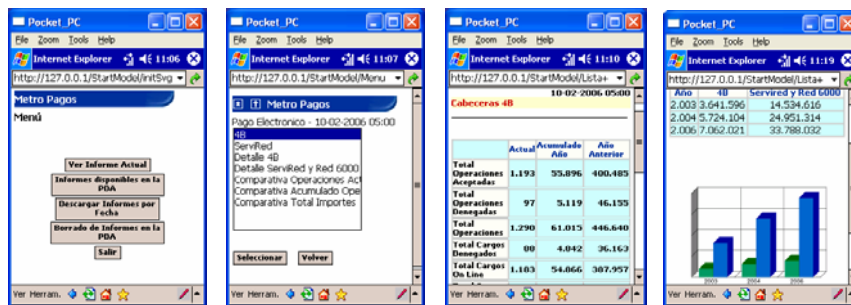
Pocket_PC
File Zoom Tools Help
Internet Explorer 11:06
http://127.0.0.1/StartModel/initSvg
Metro Pagos
Menú
Ver Informe Actual
Informes disponibles en la PDA
Descargar Informes por Fecha
Borrado de Informes en la PDA
Salir
Ver Herram.

Pocket_PC
File Zoom Tools Help
Internet Explorer 11:07
http://127.0.0.1/StartModel/Menu
Metro Pagos
Pago Electronico - 10-02-2006 05:00
4B
ServiRed
Detalle 4B
Detalle ServiRed y Red 6000
Comparativa Operaciones Ac
Comparativa Acumulado Ope
Comparativa Total Importes
Seleccionar
Volver
Ver Herram.

Pocket_PC
File Zoom Tools Help
Internet Explorer 11:10
http://127.0.0.1/StartModel/Lista+
10-02-2006 05:00
Cabeceras 4B

| | Actual | Acumulado Año | Año Anterior |
|---|---|---|---|
| Total Operaciones Aceptadas | 1.193 | 55.896 | 400.485 |
| Total Operaciones Denegadas | 97 | 5.119 | 46.155 |
| Total Operaciones | 1.290 | 61.015 | 446.640 |
| Total Cargos Denegados | 00 | 4.042 | 36.163 |
| Total Cargos On Line | 1.103 | 54.866 | 387.957 |

Ver Herram.

Pocket_PC
File Zoom Tools Help
Internet Explorer 11:19
http://127.0.0.1/StartModel/Lista+

| Año | 4B | Servired y Red 6000 |
|---|---|---|
| 2.003 | 3.641.596 | 14.534.616 |
| 2.004 | 5.724.104 | 24.951.314 |
| 2.006 | 7.062.021 | 33.788.032 |

2003 2004 2006
Ver Herram.